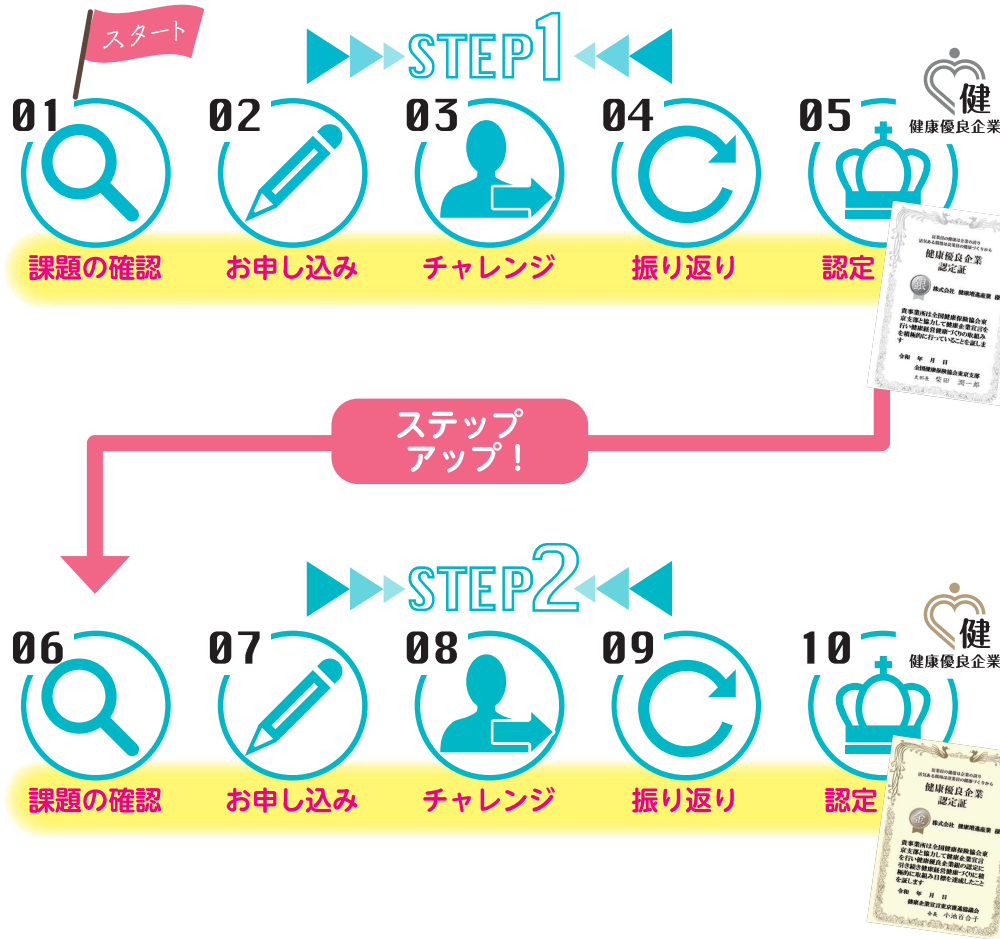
スタート

STEP1

01 課題の確認
02 お申し込み
03 チャレンジ
04 振り返り
05 認定

健
健康優良企業

健康優良企業
認定証

株式会社 健康増進産業 様

貴事業所は全国健康保険協会東京支部と協力して健康企業宣言を行い健康経営健康づくりの取組みを積極的に行っていることを証します

令和 年 月 日
全国健康保険協会東京支部
支部長 柴田 潤一郎

ステップ
アップ！

STEP2

06 課題の確認
07 お申し込み
08 チャレンジ
09 振り返り
10 認定

健
健康優良企業

健康優良企業
認定証

株式会社 健康増進産業 様

貴事業所は全国健康保険協会東京支部と協力して健康企業宣言を行い健康優良企業銀の認定に引き続き健康経営健康づくりに積極的に取組み目標を達成したことを証します

令和 年 月 日
健康企業宣言東京推進協議会
会長 小池百合子